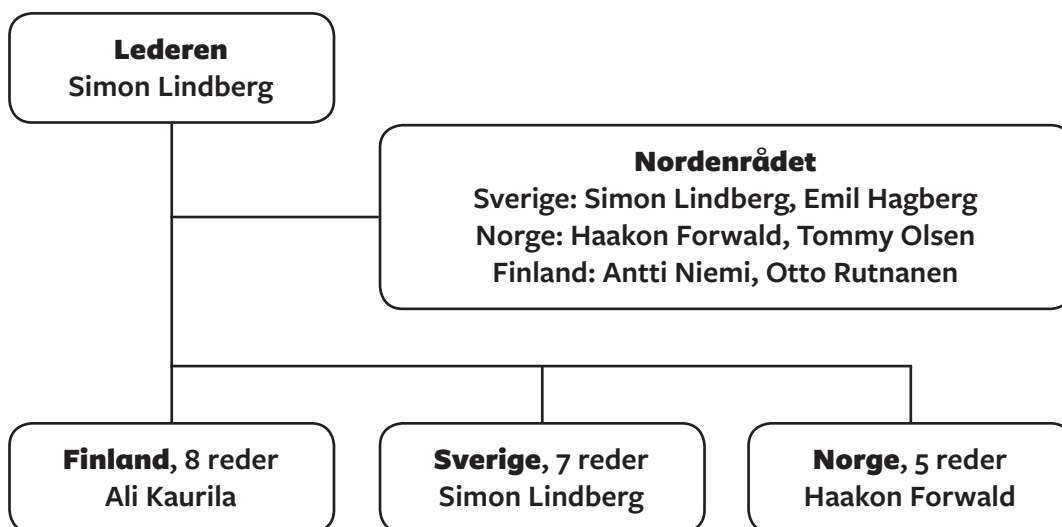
Lederen
Simon Lindberg

Nordenrådet
Sverige: Simon Lindberg, Emil Hagberg
Norge: Haakon Forwald, Tommy Olsen
Finland: Antti Niemi, Otto Rutnanen

Finland, 8 reder
Ali Kaurila

Sverige, 7 reder
Simon Lindberg

Norge, 5 reder
Haakon Forwald